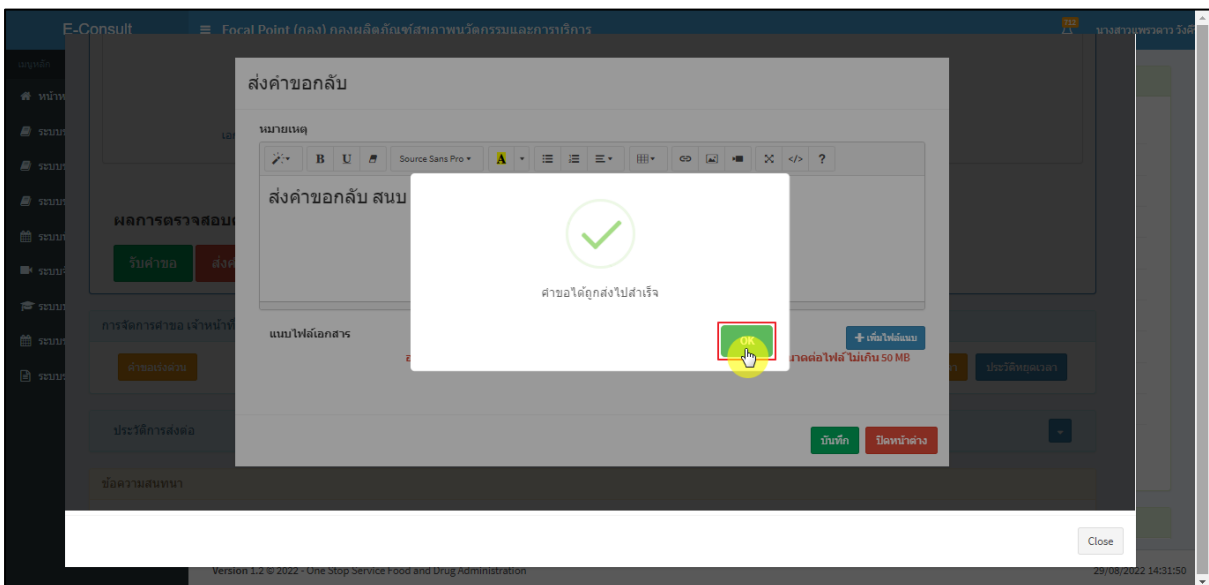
E-Consult
≡ Focal Point (กอง) กองผลิตภัณฑ์สุขภาพนวัตกรรมและการบริการ
นางสาวพรดาว วังศ์

หน้าห
ระบบ
ระบบ
ระบบ
ระบบ
ระบบ
ระบบ
ระบบ
ระบบ

ส่งคำขอกลับ

หมายเหตุ

Source Sans Pro

ส่งคำขอกลับ สนบ

ผลการตรวจสอบ

รับคำขอ

ส่งค

การจัดการคำขอ เจ้าหน้าที่

คำขอเร่งด่วน

แนบไฟล์เอกสาร

+ เพิ่มไฟล์แนบ

ขนาดต่อไฟล์ ไม่เกิน 50 MB

ประวัติหยุดเวลา

ประวัติการส่งต่อ

บันทึก

ปิดหน้าต่าง

ข้อความสนทนา

คำขอได้ถูกส่งไปสำเร็จ

OK

Close

Version 1.2 © 2022 - One Stop Service Food and Drug Administration

29/08/2022 14:31:50